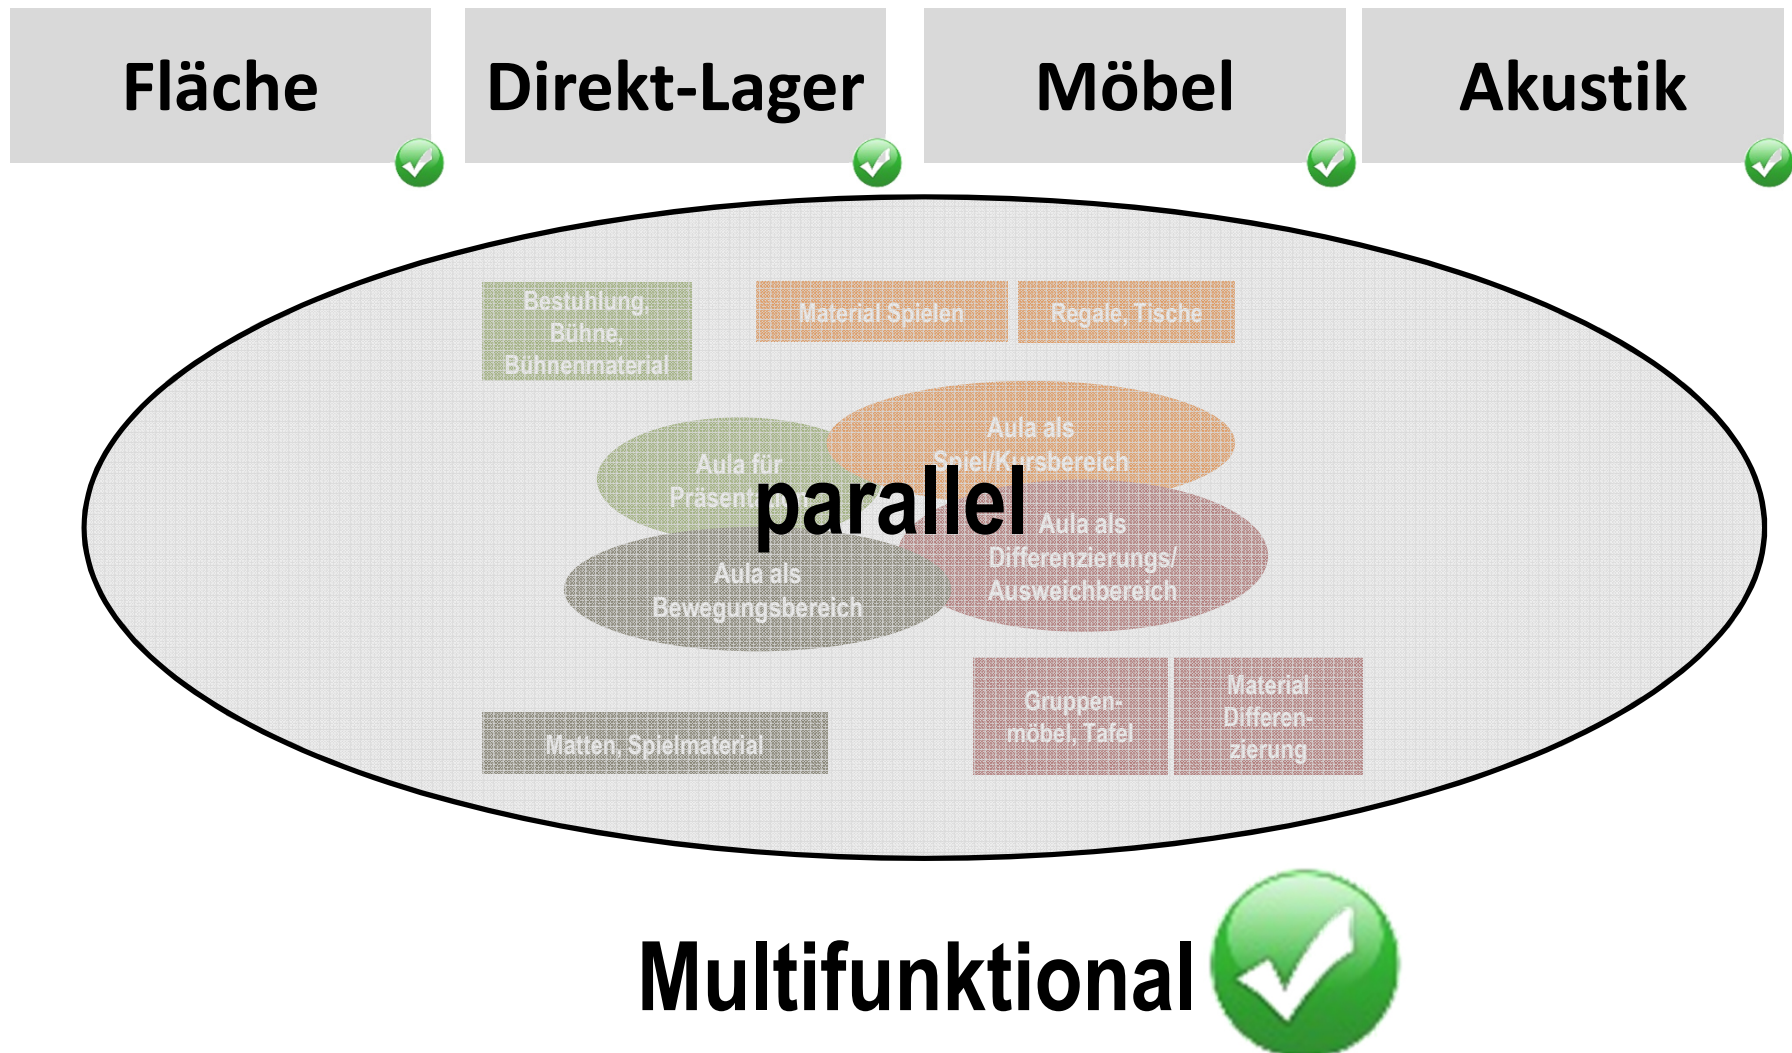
Fläche

Direkt-Lager

Möbel

Akustik

Bestuhlung, Bühne, Bühnenmaterial

Material Spielen

Regale, Tische

Aula als Spiel/Kursbereich

Aula für Präsent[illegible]

parallel

Aula als Differenzierungs/ Ausweichbereich

Aula als Bewegungsbereich

Gruppenmöbel, Tafel

Material Differenzierung

Matten, Spielmaterial

Multifunktional